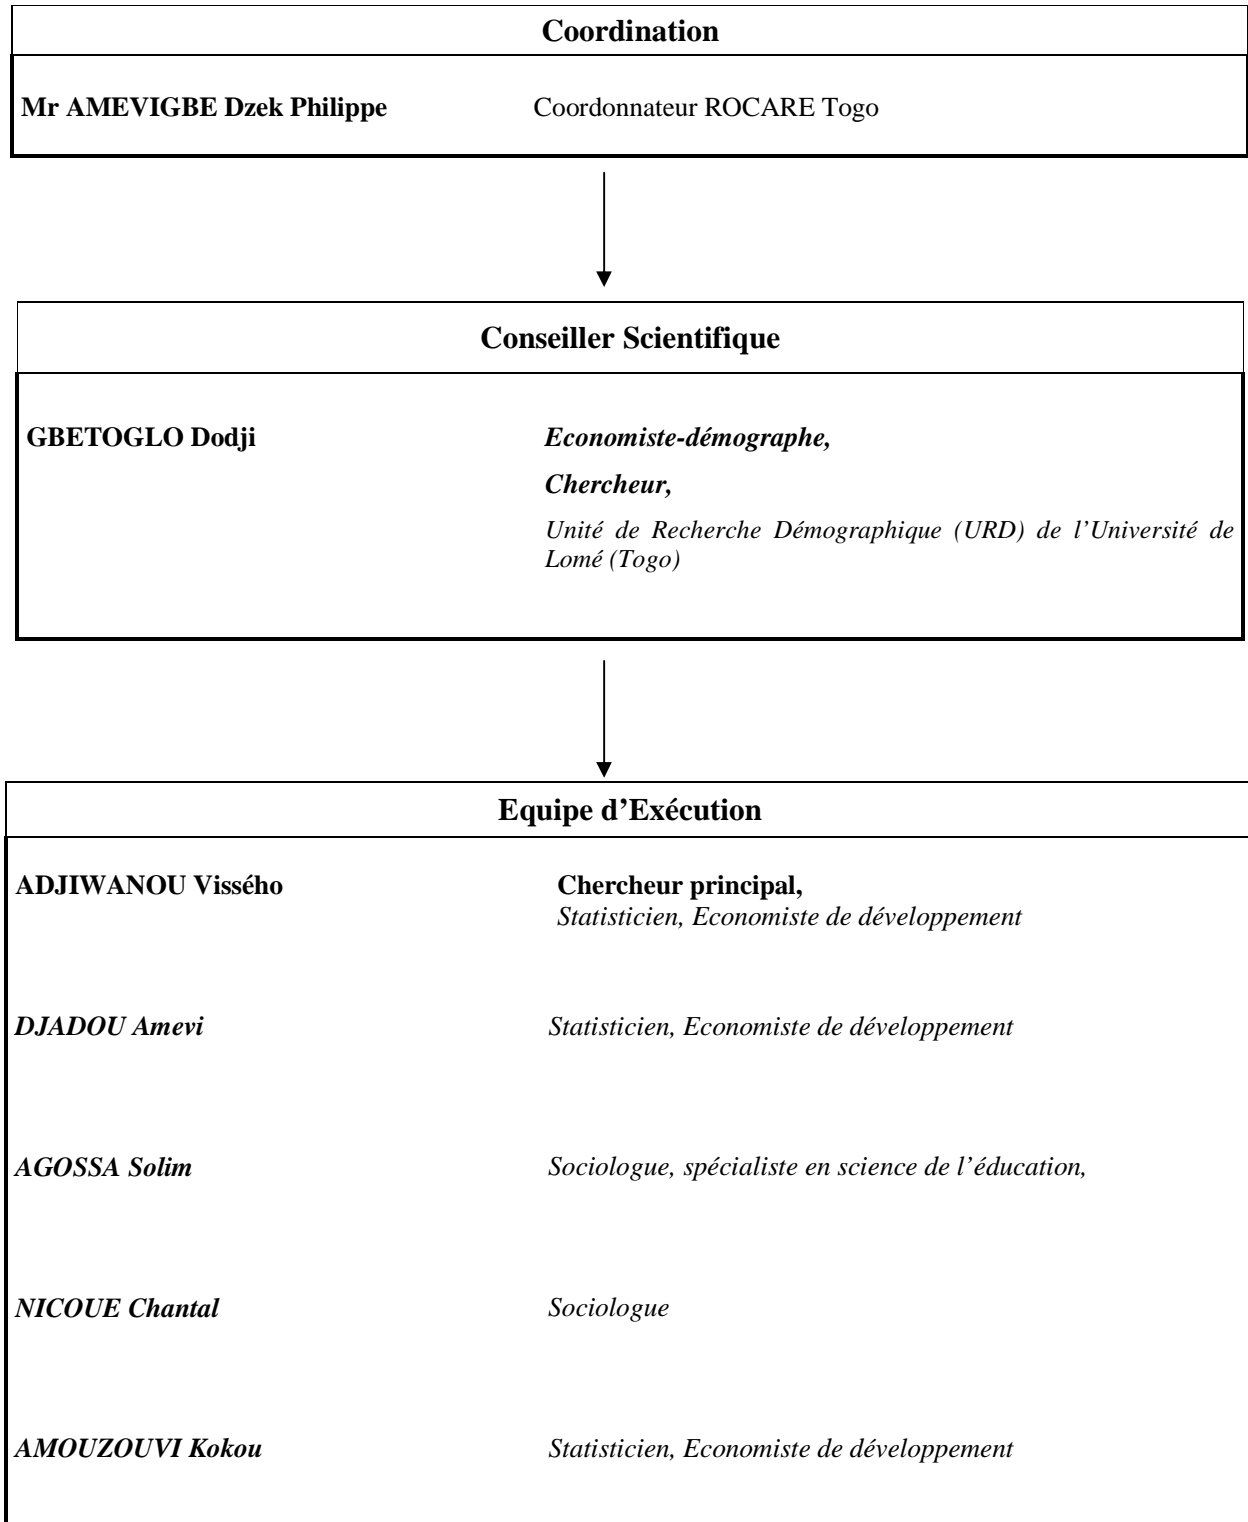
Coordination

Mr AMEVIGBE Dzek Philippe Coordonnateur ROCARE Togo

Conseiller Scientifique

GBETOGLO Dodji

Economiste-démographe,

Chercheur,

Unité de Recherche Démographique (URD) de l'Université de Lomé (Togo)

Equipe d'Exécution

ADJIWANOU Vissého

Chercheur principal,
Statisticien, Economiste de développement

DJADOU Amevi

Statisticien, Economiste de développement

AGOSSA Solim

Sociologue, spécialiste en science de l'éducation,

NICOUE Chantal

Sociologue

AMOUZOUVI Kokou

Statisticien, Economiste de développement